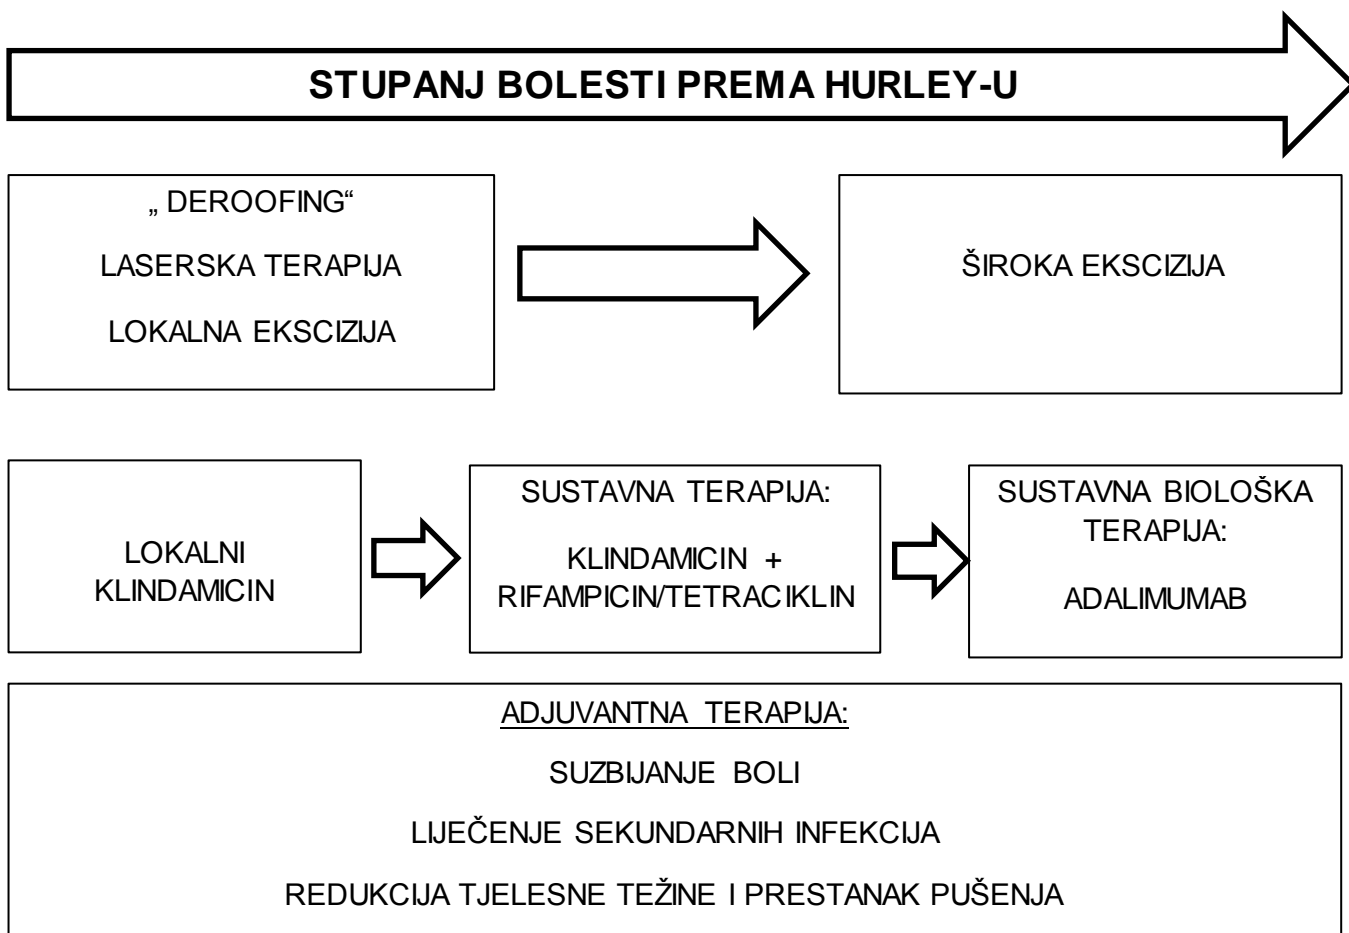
STUPANJ BOLESTI PREMA HURLEY-U

„ DEROOFING“

LASERSKA TERAPIJA

LOKALNA EKSCIZIJA

ŠIROKA EKSCIZIJA

LOKALNI KLINDAMICIN

SUSTAVNA TERAPIJA:

KLINDAMICIN + RIFAMPICIN/TETRACIKLIN

SUSTAVNA BIOLOŠKA TERAPIJA:

ADALIMUMAB

ADJUVANTNA TERAPIJA:

SUZBIJANJE BOLI

LIJEČENJE SEKUNDARNIH INFEKCIJA

REDUKCIJA TJELESNE TEŽINE I PRESTANAK PUŠENJA